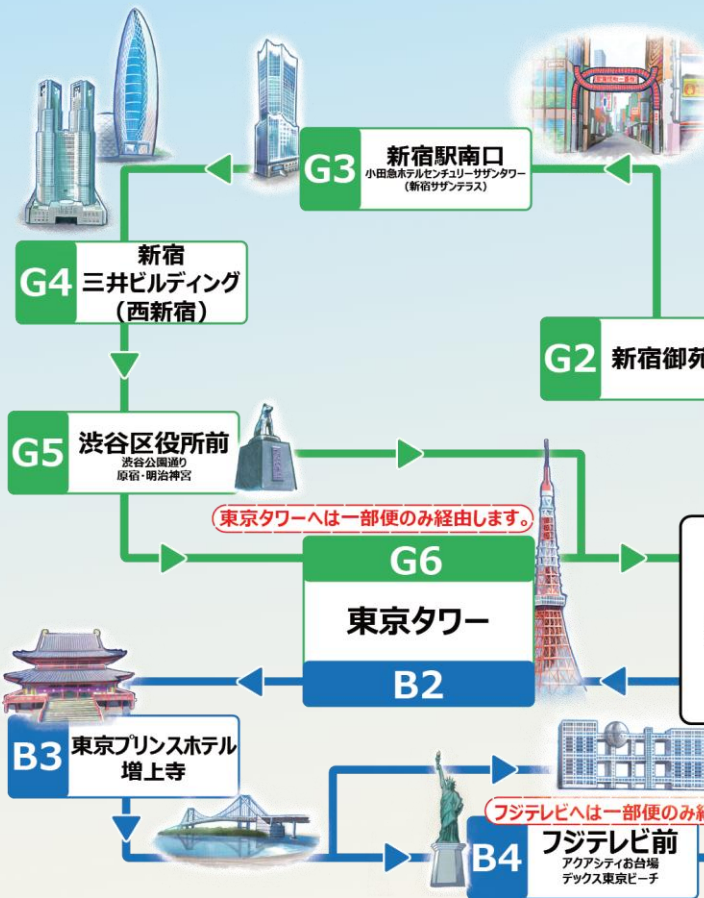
G3 新宿駅南口
小田急ホテルセンチュリーサザンタワー
（新宿サザンテラス）

G4 新宿
三井ビルディング
（西新宿）

G2 新宿御苑

G5 渋谷区役所前
渋谷公園通り
原宿・明治神宮

東京タワーへは一部便のみ経由します。

G6
東京タワー
B2

B3 東京プリンスホテル
増上寺

フジテレビへは一部便のみ経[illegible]

B4 フジテレビ前
アクアシティお台場
デックス東京ビーチ